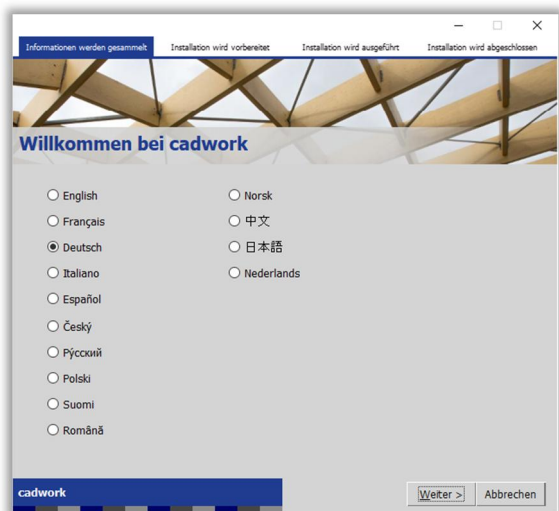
Informationen werden gesammelt | Installation wird vorbereitet | Installation wird ausgeführt | Installation wird abgeschlossen

Willkommen bei cadwork

English
Français
Deutsch
Italiano
Español
Český
Pyccкий
Polski
Suomi
Română

Norsk
中文
日本語
Nederlands

cadwork

Weiter >
Abbrechen